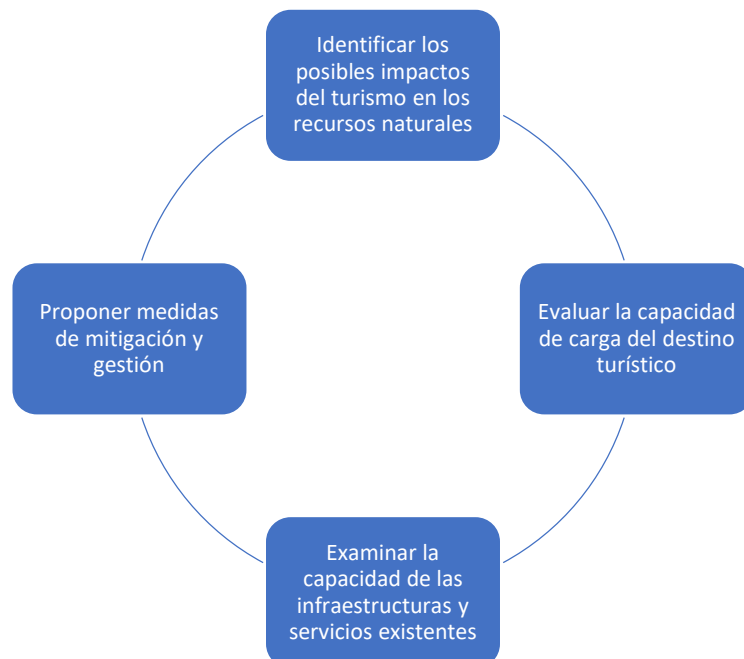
Identificar los posibles impactos del turismo en los recursos naturales

Evaluar la capacidad de carga del destino turístico

Examinar la capacidad de las infraestructuras y servicios existentes

Proponer medidas de mitigación y gestión